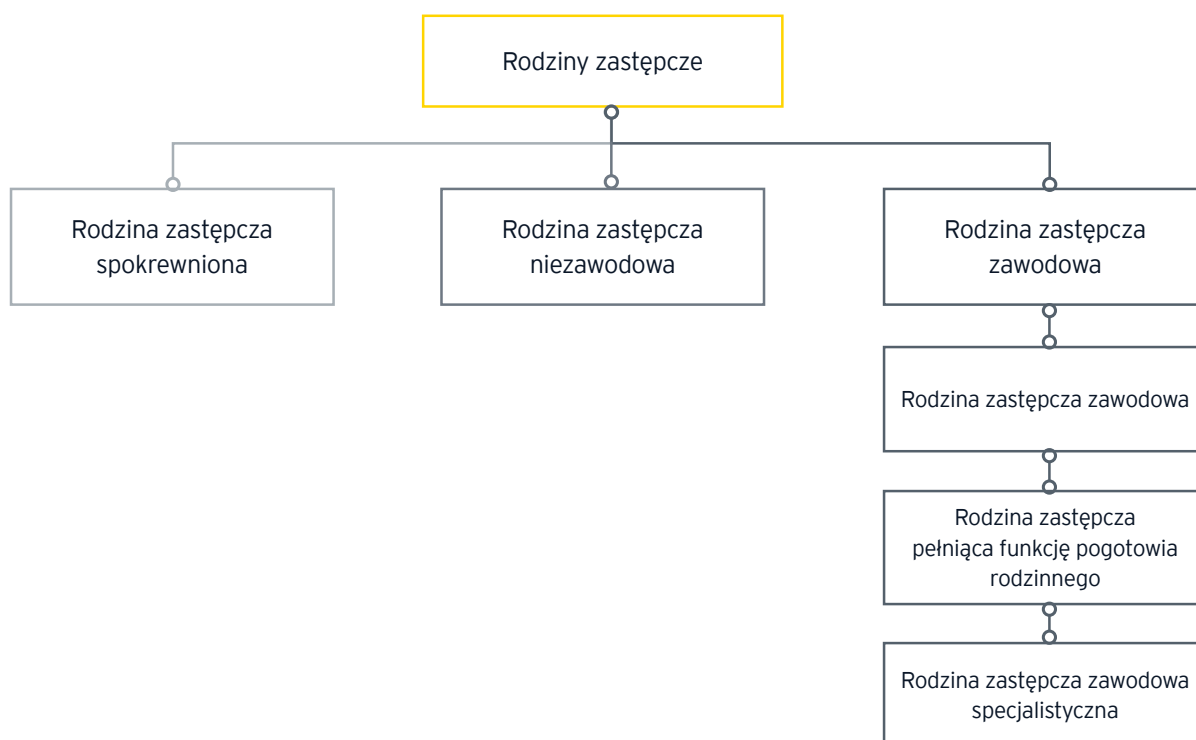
Rodziny zastępcze

Rodzina zastępcza spokrewniona

Rodzina zastępcza niezawodowa

Rodzina zastępcza zawodowa

Rodzina zastępcza zawodowa

Rodzina zastępcza pełniąca funkcję pogotowia rodzinnego

Rodzina zastępcza zawodowa specjalistyczna